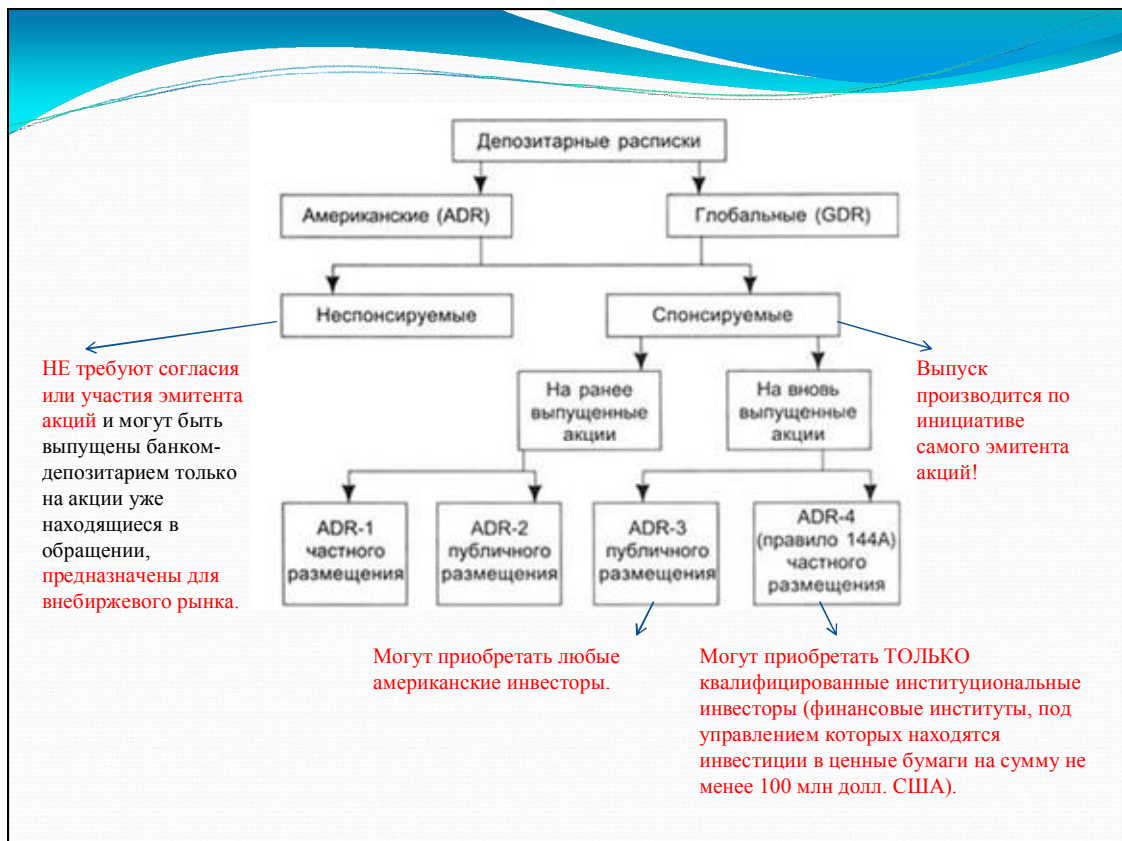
Депозитарные расписки

Американские (ADR)

Глобальные (GDR)

Неспонсируемые

Спонсируемые

На ранее выпущенные акции

На вновь выпущенные акции

ADR-1 частного размещения

ADR-2 публичного размещения

ADR-3 публичного размещения

ADR-4 (правило 144A) частного размещения

НЕ требуют согласия или участия эмитента акций и могут быть выпущены банком-депозитарием только на акции уже находящиеся в обращении, предназначены для внебиржевого рынка.

Выпуск производится по инициативе самого эмитента акций!

Могут приобретать любые американские инвесторы.

Могут приобретать ТОЛЬКО квалифицированные институциональные инвесторы (финансовые институты, под управлением которых находятся инвестиции в ценные бумаги на сумму не менее 100 млн долл. США).